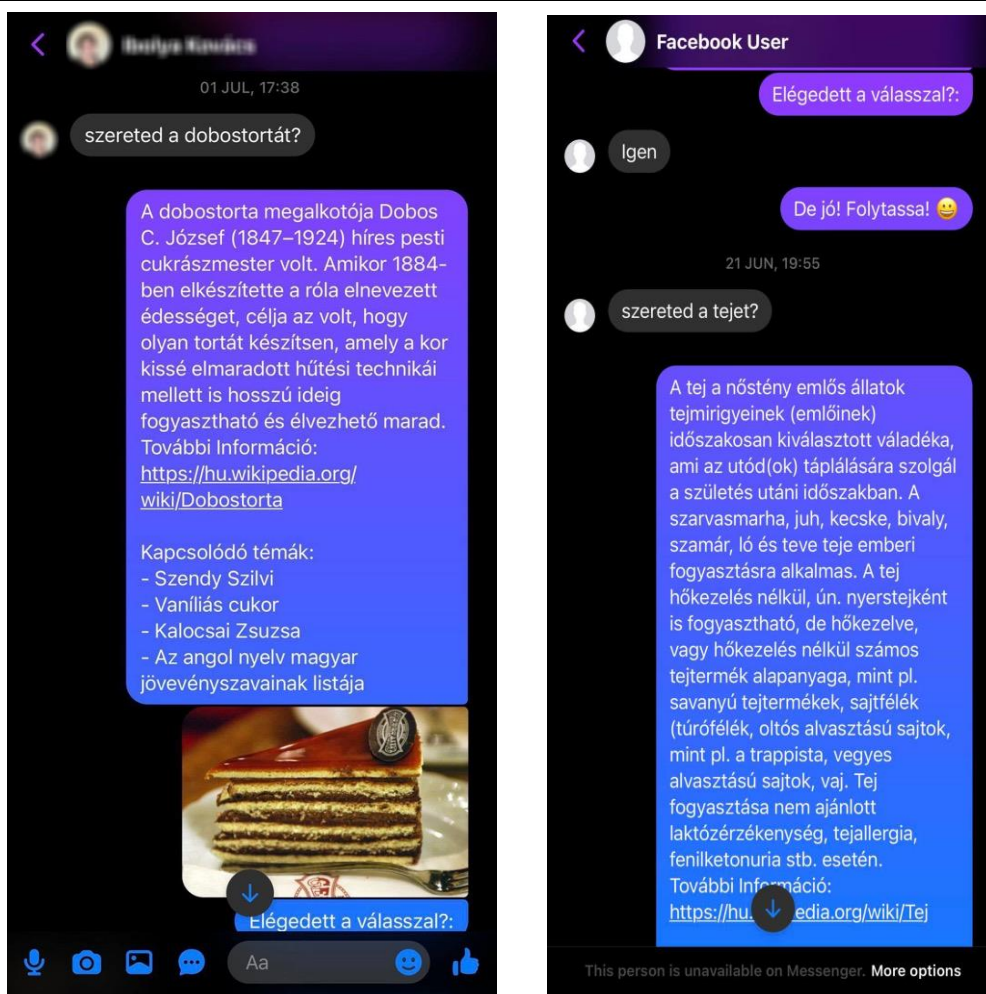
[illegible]

01 JUL, 17:38

szereted a dobostortát?

A dobostorta megalkotója Dobos C. József (1847–1924) híres pesti cukrászmester volt. Amikor 1884-ben elkészítette a róla elnevezett édességet, célja az volt, hogy olyan tortát készítsen, amely a kor kissé elmaradott hűtési technikái mellett is hosszú ideig fogyasztható és élvezhető marad. További Információ: https://hu.wikipedia.org/wiki/Dobostorta

Kapcsolódó témák:
- Szendy Szilvi
- Vaníliás cukor
- Kalocsai Zsuzsa
- Az angol nyelv magyar jövevényszavainak listája

Elégedett a válasszal?:

Aa

Facebook User

Elégedett a válasszal?:

Igen

De jó! Folytassa! 😀

21 JUN, 19:55

szereted a tejet?

A tej a nőstény emlős állatok tejmirigyeinek (emlőinek) időszakosan kiválasztott váladéka, ami az utód(ok) táplálására szolgál a születés utáni időszakban. A szarvasmarha, juh, kecske, bivaly, szamár, ló és teve teje emberi fogyasztásra alkalmas. A tej hőkezelés nélkül, ún. nyerstejként is fogyasztható, de hőkezelve, vagy hőkezelés nélkül számos tejtermék alapanyaga, mint pl. savanyú tejtermékek, sajtfélék (túrófélék, oltós alvasztású sajtok, mint pl. a trappista, vegyes alvasztású sajtok, vaj. Tej fogyasztása nem ajánlott laktózérzékenység, tejallergia, fenilketonuria stb. esetén. További Információ: https://hu.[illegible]edia.org/wiki/Tej

This person is unavailable on Messenger. More options